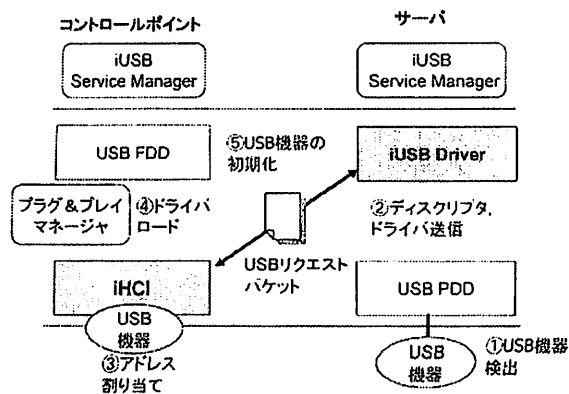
コントロールポイント

サーバ

iUSB Service Manager

iUSB Service Manager

USB FDD

⑤USB機器の初期化

iUSB Driver

プラグ＆プレイマネージャ

④ドライバロード

②ディスクリプタ，ドライバ送信

USBリクエストパケット

iHCI

USB PDD

USB機器

③アドレス割り当て

USB機器

①USB機器検出